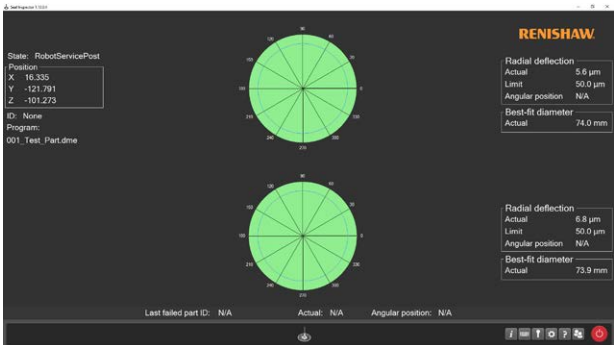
RENISHAW

State: RobotServicePost
Position
X 16.335
Y -121.791
Z -101.273
ID: None
Program:
001_Test_Part.dme

90
120
150
180
210
240
270
300
330
0
30
60

Radial deflection
Actual 5.6 µm
Limit 50.0 µm
Angular position N/A

Best-fit diameter
Actual 74.0 mm

90
120
150
180
210
240
270
300
330
0
30
60

Radial deflection
Actual 6.8 µm
Limit 50.0 µm
Angular position N/A

Best-fit diameter
Actual 73.9 mm

Last failed part ID: N/A Actual: N/A Angular position: N/A